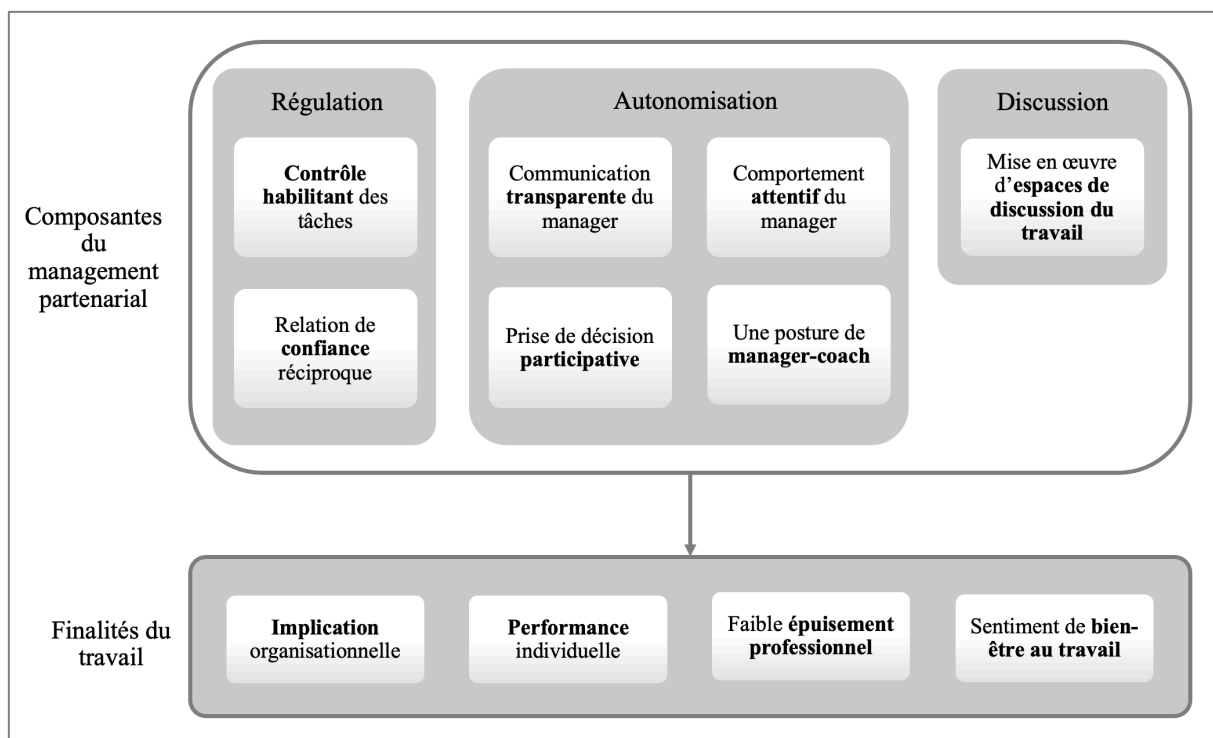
Composantes du management partenarial

Régulation

Contrôle habilitant des tâches

Relation de confiance réciproque

Autonomisation

Communication transparente du manager

Comportement attentif du manager

Prise de décision participative

Une posture de manager-coach

Discussion

Mise en œuvre d'espaces de discussion du travail

Finalités du travail

Implication organisationnelle

Performance individuelle

Faible épuisement professionnel

Sentiment de bien-être au travail